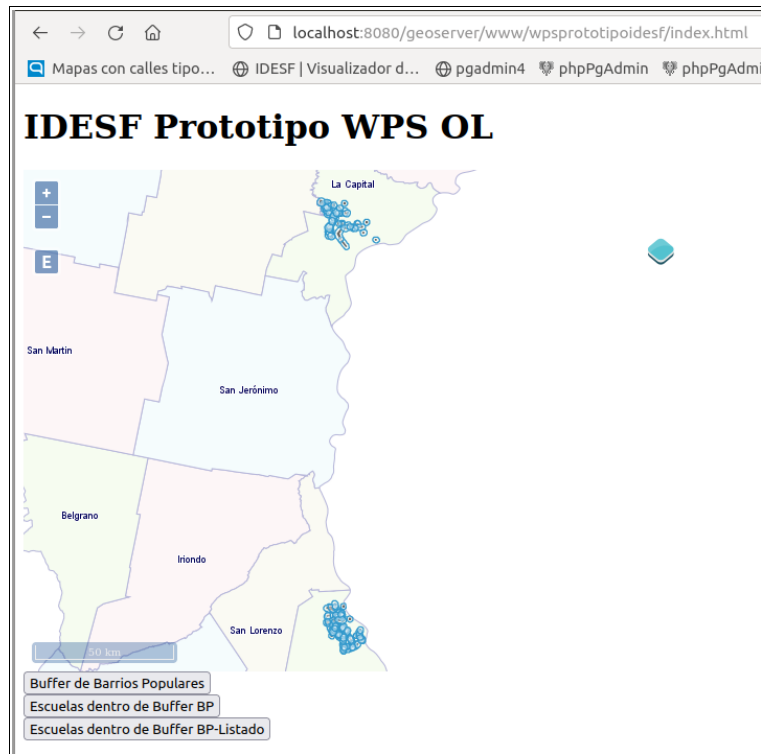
localhost:8080/geoserver/www/wpsprototipoidesf/index.html

Mapas con calles tipo... IDESF | Visualizador d... pgadmin4 phpPgAdmin phpPgAdmi

IDESF Prototipo WPS OL

+
−
E

La Capital

San Martín

San Jerónimo

Belgrano

Iriondo

San Lorenzo

50 km

Buffer de Barrios Populares
Escuelas dentro de Buffer BP
Escuelas dentro de Buffer BP-Listado